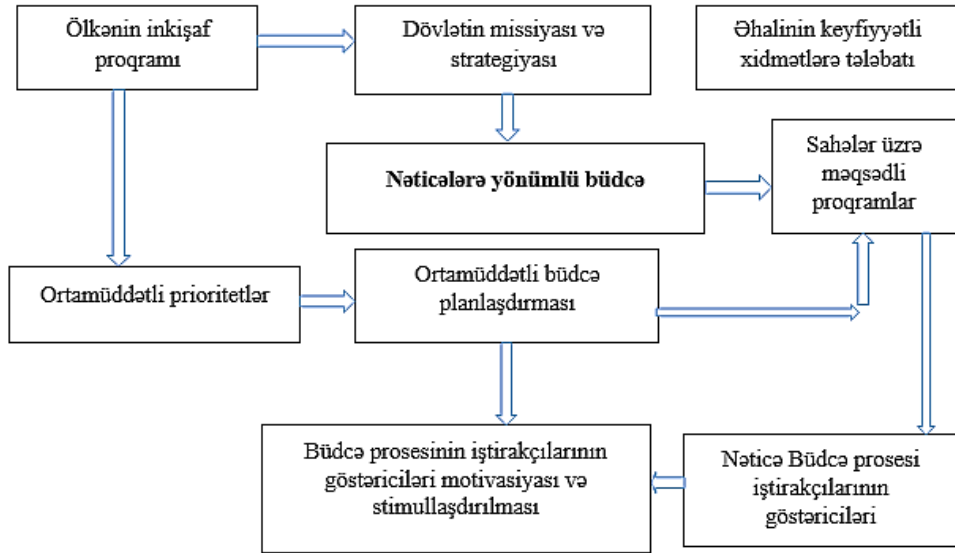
Ölkənin inkişaf proqramı

Dövlətin missiyası və strategiyası

Əhalinin keyfiyyətli xidmətlərə tələbatı

Nəticələrə yönümlü büdcə

Sahələr üzrə məqsədli proqramlar

Ortamüddətli prioritetlər

Ortamüddətli büdcə planlaşdırması

Büdcə prosesinin iştirakçılarının göstəriciləri motivasiyası və stimullaşdırılması

Nəticə Büdcə prosesi iştirakçılarının göstəriciləri